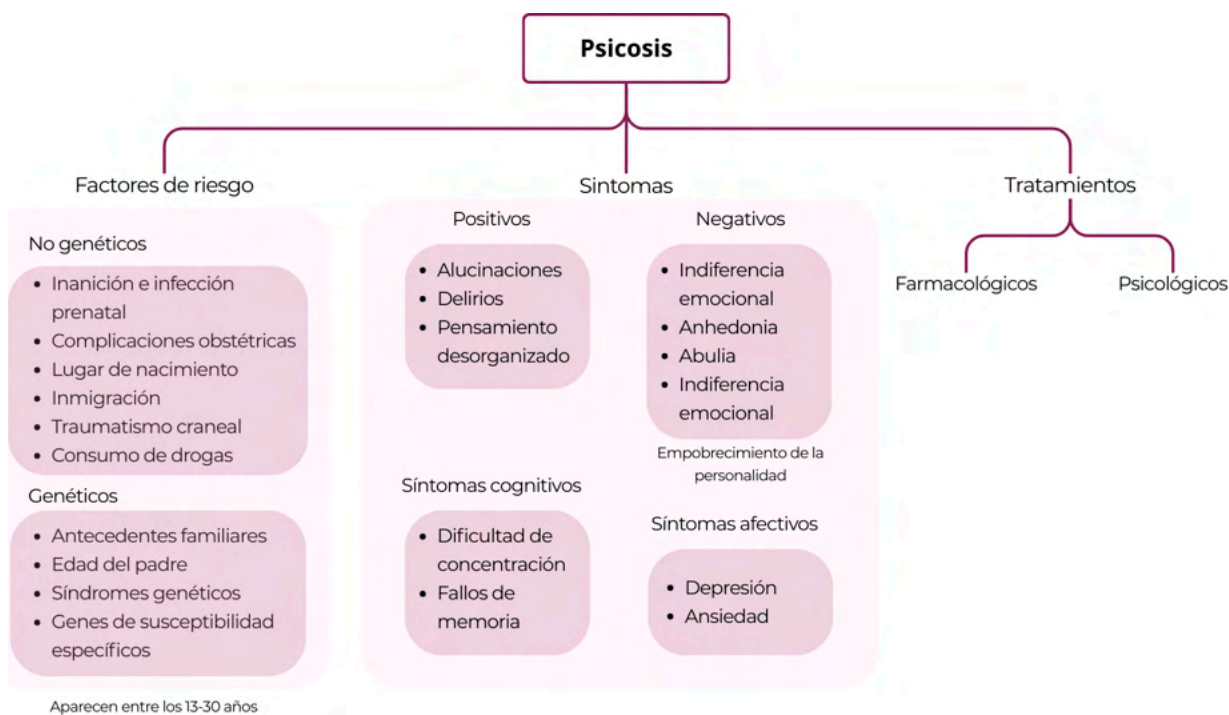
Psicosis

Factores de riesgo

No genéticos

- Inanición e infección prenatal
- Complicaciones obstétricas
- Lugar de nacimiento
- Inmigración
- Traumatismo craneal
- Consumo de drogas

Genéticos

- Antecedentes familiares
- Edad del padre
- Síndromes genéticos
- Genes de susceptibilidad específicos

Aparecen entre los 13-30 años

Sintomas

Positivos

- Alucinaciones
- Delirios
- Pensamiento desorganizado

Negativos

- Indiferencia emocional
- Anhedonia
- Abulia
- Indiferencia emocional

Empobrecimiento de la personalidad

Síntomas cognitivos

- Dificultad de concentración
- Fallos de memoria

Síntomas afectivos

- Depresión
- Ansiedad

Tratamientos

Farmacológicos

Psicológicos